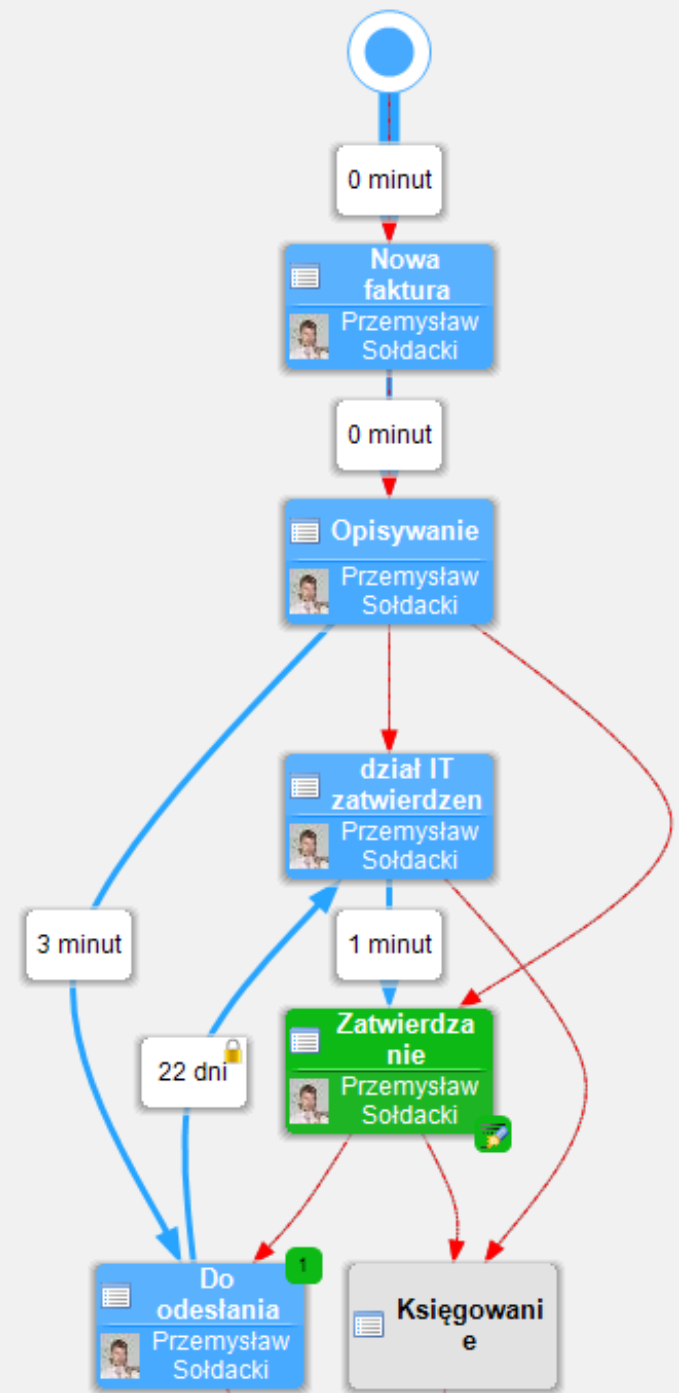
0 minut

Nowa faktura
Przemysław Sołdacki

0 minut

Opisywanie
Przemysław Sołdacki

dział IT zatwierdzen
Przemysław Sołdacki

3 minut

1 minut

22 dni

Zatwierdza nie
Przemysław Sołdacki

1

Do odesłania
Przemysław Sołdacki

Księgowani e